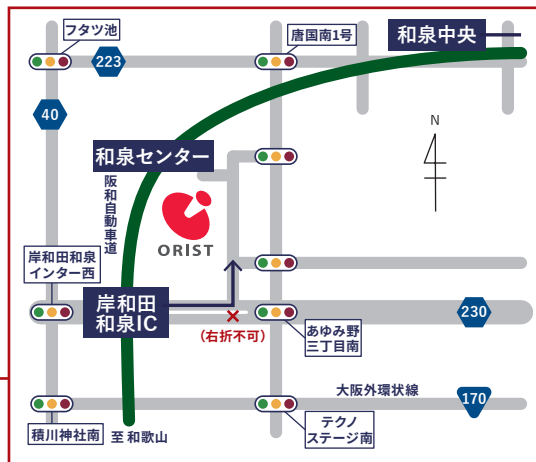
フタツ池

223

唐国南1号

和泉中央

40

N

和泉センター

阪和自動車道

ORIST

岸和田和泉インター西

岸和田和泉IC

(右折不可)

あゆみ野三丁目南

230

大阪外環状線

170

積川神社南

至 和歌山

テクノステージ南